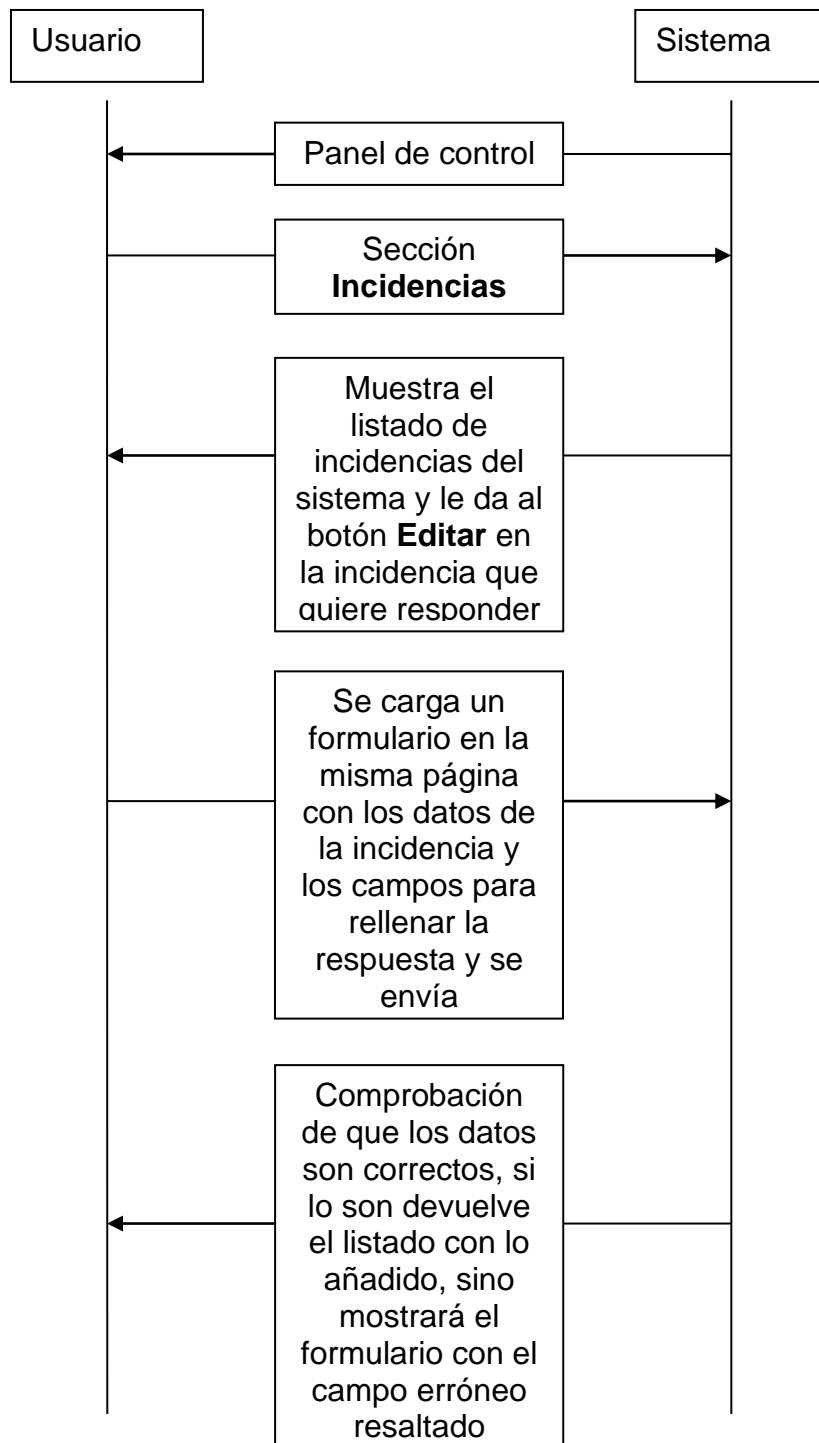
Usuario

Sistema

Panel de control

Sección **Incidencias**

Muestra el listado de incidencias del sistema y le da al botón **Editar** en la incidencia que quiere responder

Se carga un formulario en la misma página con los datos de la incidencia y los campos para rellenar la respuesta y se envía

Comprobación de que los datos son correctos, si lo son devuelve el listado con lo añadido, sino mostrará el formulario con el campo erróneo resaltado